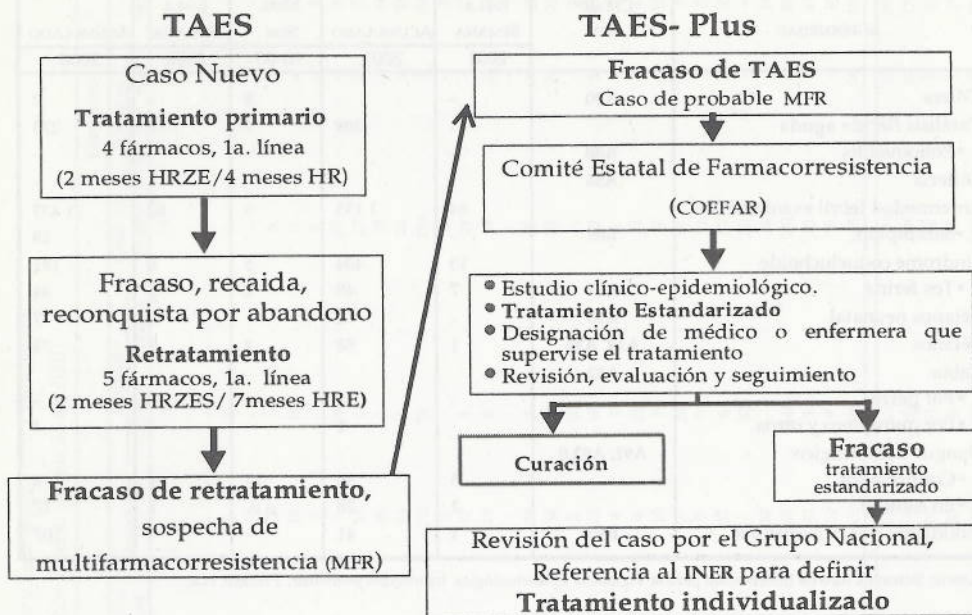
TAES

Caso Nuevo

Tratamiento primario

4 fármacos, 1a. línea

(2 meses HRZE/4 meses HR)

Fracaso, recaida, reconquista por abandono

Retratamiento

5 fármacos, 1a. línea

(2 meses HRZES/ 7meses HRE)

Fracaso de retratamiento, sospecha de multifarmacorresistencia (MFR)

TAES- Plus

Fracaso de TAES

Caso de probable MFR

Comité Estatal de Farmacorresistencia

(COEFAR)

• Estudio clínico-epidemiológico.
• Tratamiento Estandarizado
• Designación de médico o enfermera que supervise el tratamiento
• Revisión, evaluación y seguimiento

Curación

Fracaso

tratamiento estandarizado

Revisión del caso por el Grupo Nacional, Referencia al INER para definir

Tratamiento individualizado